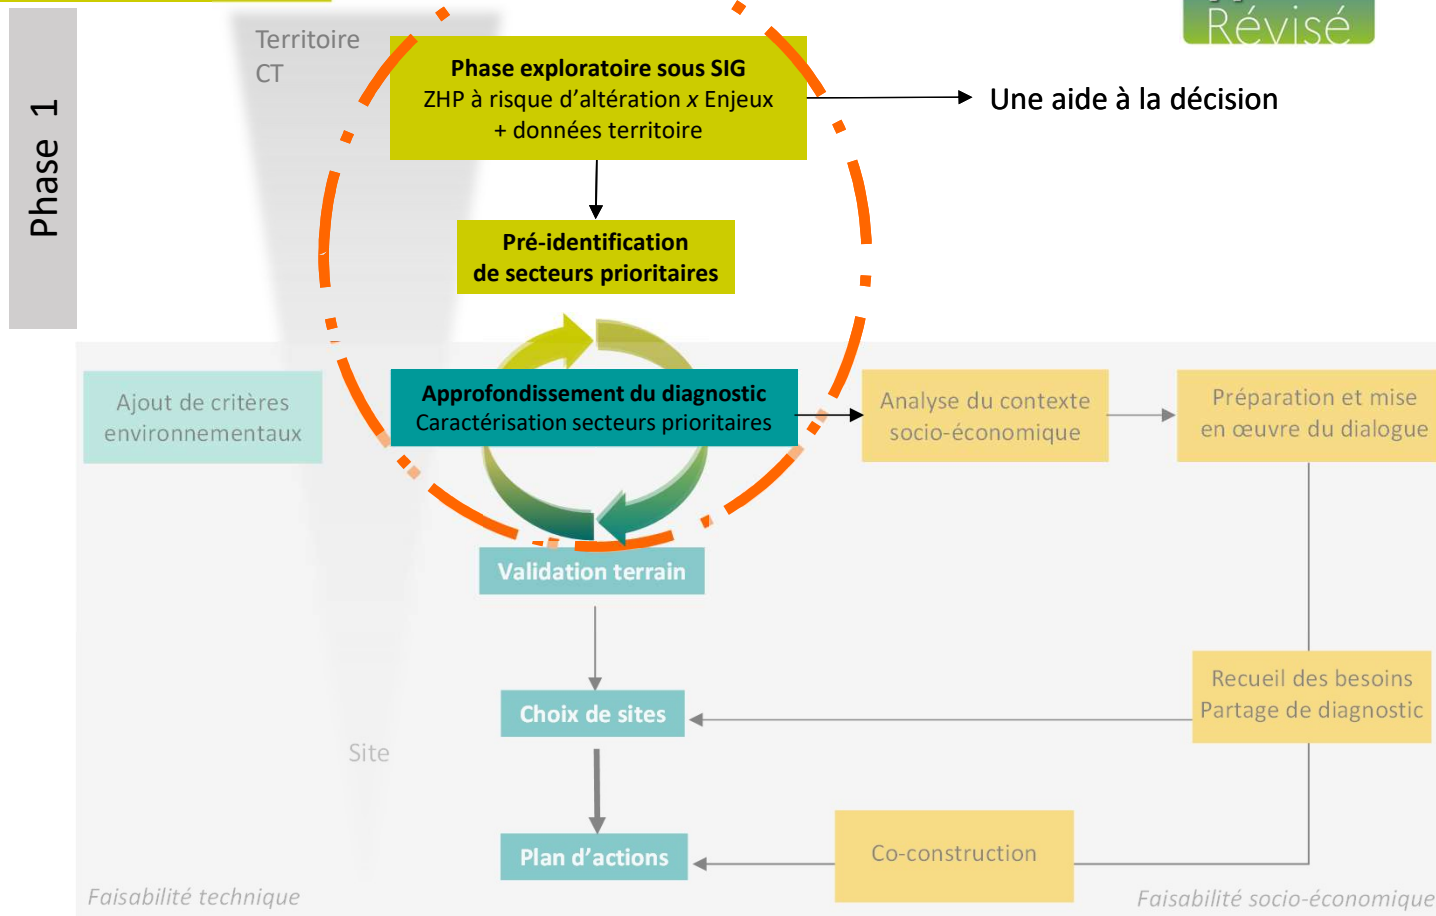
Révisé

Phase 1

Territoire
CT

Phase exploratoire sous SIG
ZHP à risque d'altération *x* Enjeux
+ données territoire

Une aide à la décision

Pré-identification
de secteurs prioritaires

Ajout de critères environnementaux

Approfondissement du diagnostic
Caractérisation secteurs prioritaires

Analyse du contexte socio-économique

Préparation et mise en œuvre du dialogue

Validation terrain

Recueil des besoins
Partage de diagnostic

Site

Choix de sites

Plan d'actions

Co-construction

Faisabilité technique

Faisabilité socio-économique